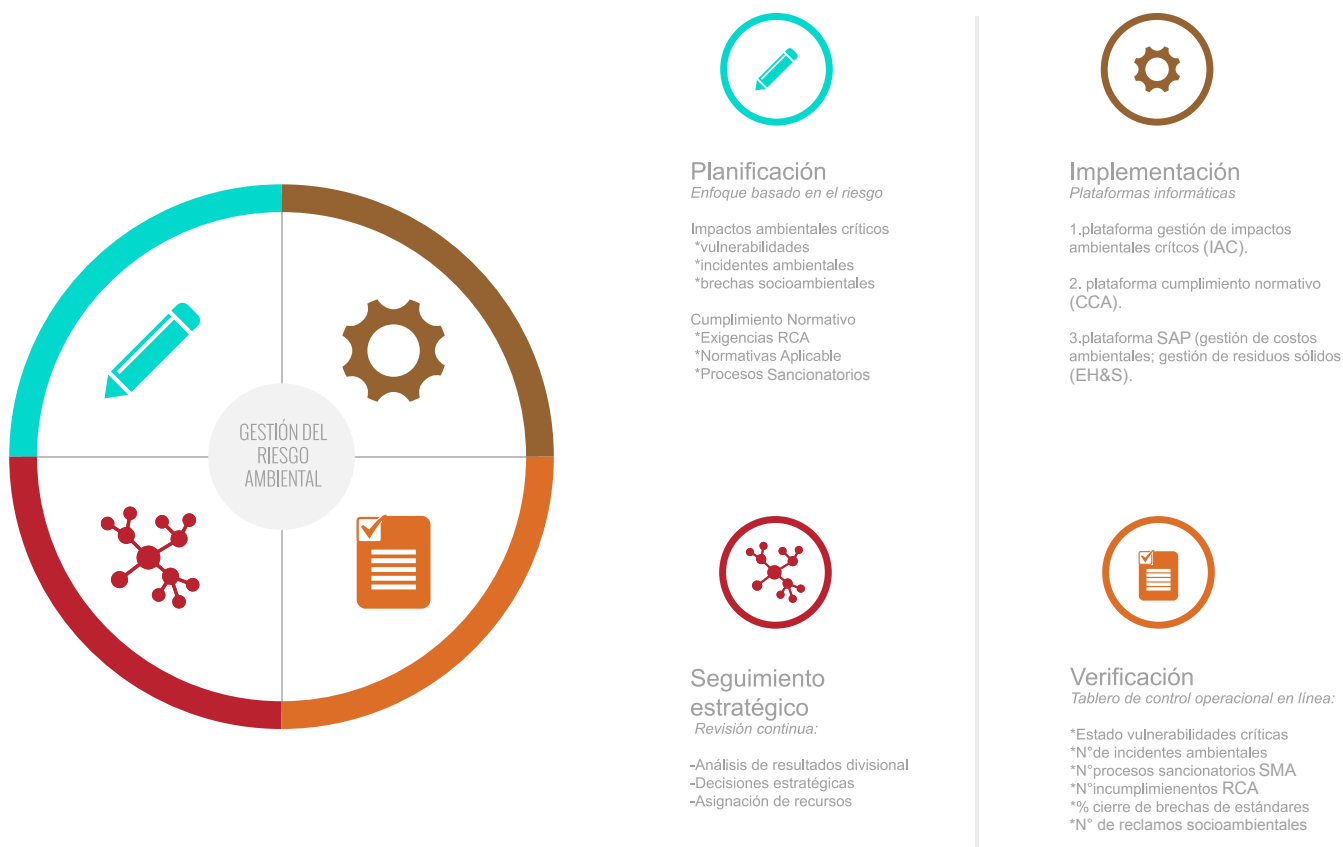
GESTIÓN DEL RIESGO AMBIENTAL

Planificación
Enfoque basado en el riesgo

Impactos ambientales críticos
*vulnerabilidades
*incidentes ambientales
*brechas socioambientales

Cumplimiento Normativo
*Exigencias RCA
*Normativas Aplicable
*Procesos Sancionatorios

Implementación
Plataformas informáticas

1.plataforma gestión de impactos ambientales crítcos (IAC).

2. plataforma cumplimiento normativo (CCA).

3.plataforma SAP (gestión de costos ambientales; gestión de residuos sólidos (EH&S).

Seguimiento estratégico
Revisión continua:

-Análisis de resultados divisional
-Decisiones estratégicas
-Asignación de recursos

Verificación
Tablero de control operacional en línea:

*Estado vulnerabilidades críticas
*N°de incidentes ambientales
*N°procesos sancionatorios SMA
*N°incumplimienentos RCA
*% cierre de brechas de estándares
*N° de reclamos socioambientales